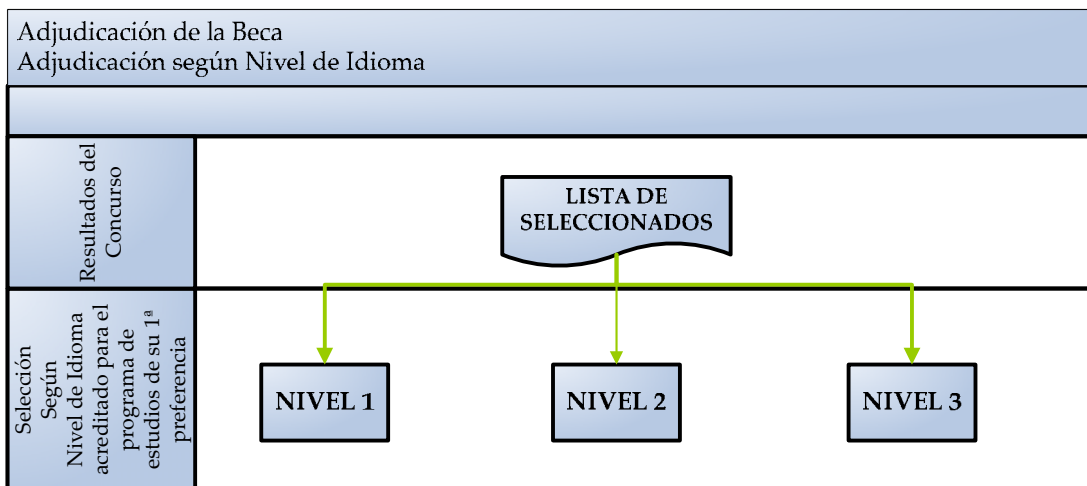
Adjudicación de la Beca
Adjudicación según Nivel de Idioma

Resultados del Concurso

LISTA DE SELECCIONADOS

Selección Según Nivel de Idioma acreditado para el programa de estudios de su 1ª preferencia

NIVEL 1

NIVEL 2

NIVEL 3